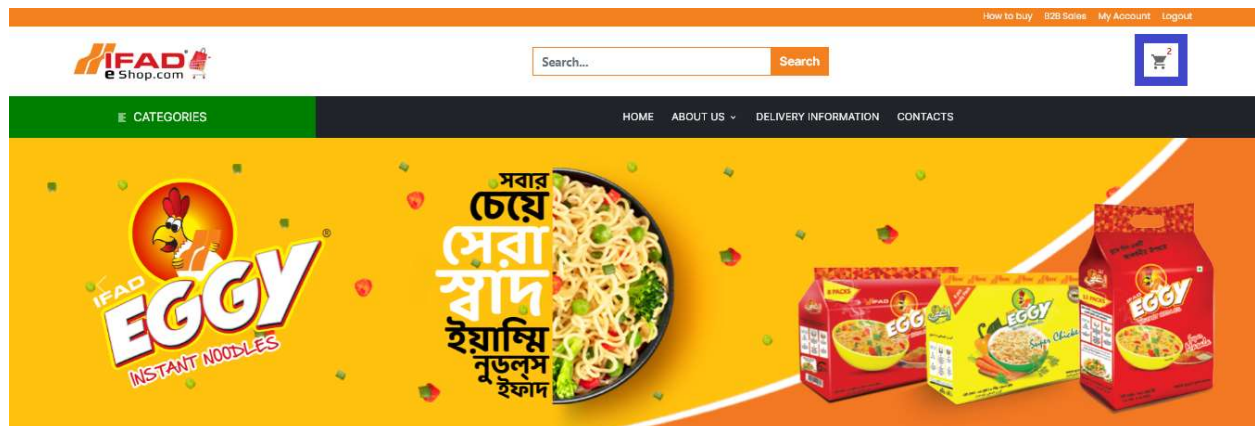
How to buy B2B Sales My Account Logout

IFAD eShop.com

Search... Search

2

CATEGORIES

HOME ABOUT US DELIVERY INFORMATION CONTACTS

IFAD EGGY ® INSTANT NOODLES

সবার চেয়ে সেরা স্বাদ ইয়াম্মি নুডলস ইফাদ

8 PACKS IFAD EGGY

EGGY Super Chicken

12 PACKS EGGY